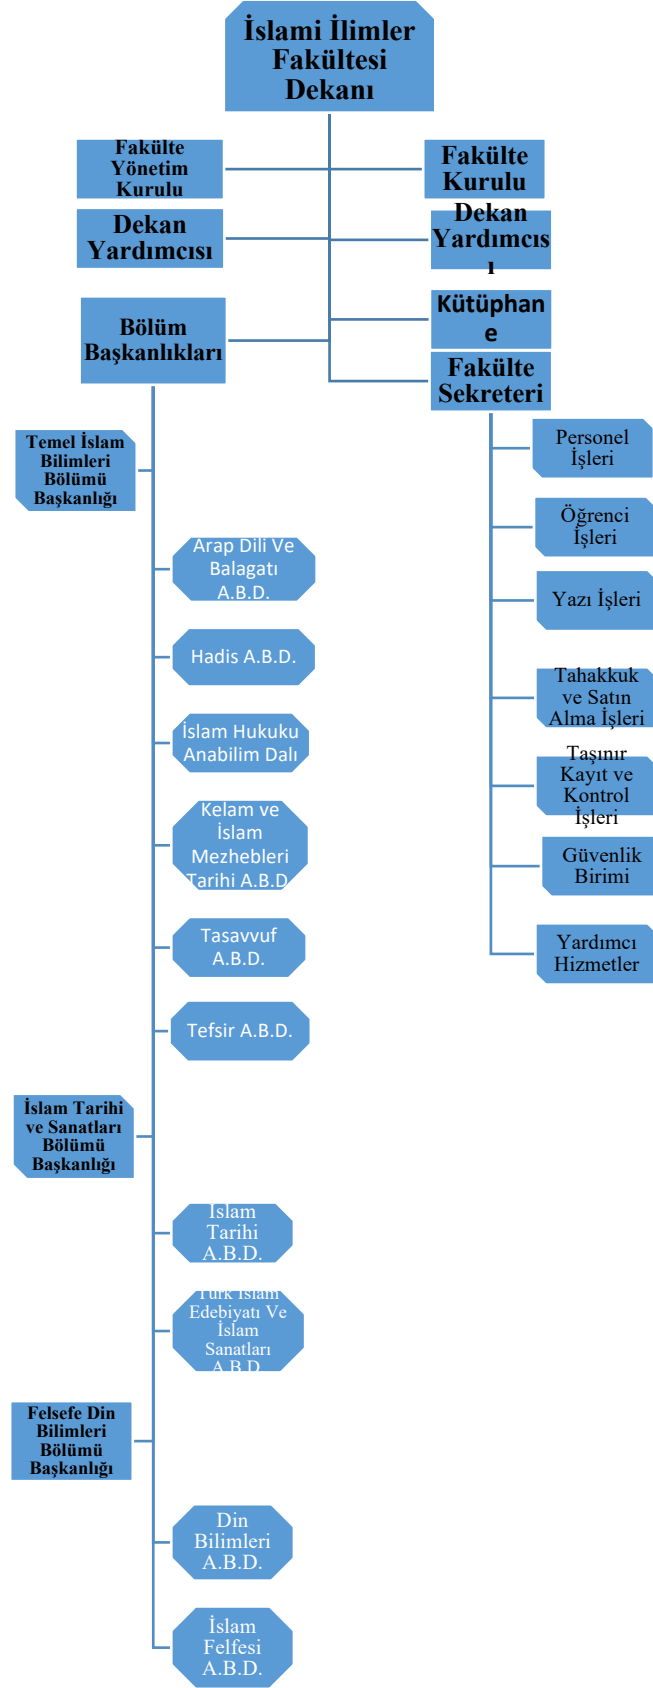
İslami İlimler Fakültesi Dekanı

Fakülte Yönetim Kurulu

Fakülte Kurulu

Dekan Yardımcısı

Dekan Yardımcısı

Bölüm Başkanlıkları

Kütüphane

Fakülte Sekreteri

Personel İşleri

Öğrenci İşleri

Yazı İşleri

Tahakkuk ve Satın Alma İşleri

Taşınır Kayıt ve Kontrol İşleri

Güvenlik Birimi

Yardımcı Hizmetler

Temel İslam Bilimleri Bölümü Başkanlığı

Arap Dili Ve Balagatı A.B.D.

Hadis A.B.D.

İslam Hukuku Anabilim Dalı

Kelam ve İslam Mezhebleri Tarihi A.B.D

Tasavvuf A.B.D.

Tefsir A.B.D.

İslam Tarihi ve Sanatları Bölümü Başkanlığı

İslam Tarihi A.B.D.

Türk İslam Edebiyatı Ve İslam Sanatları A.B.D.

Felsefe Din Bilimleri Bölümü Başkanlığı

Din Bilimleri A.B.D.

İslam Felfesi A.B.D.